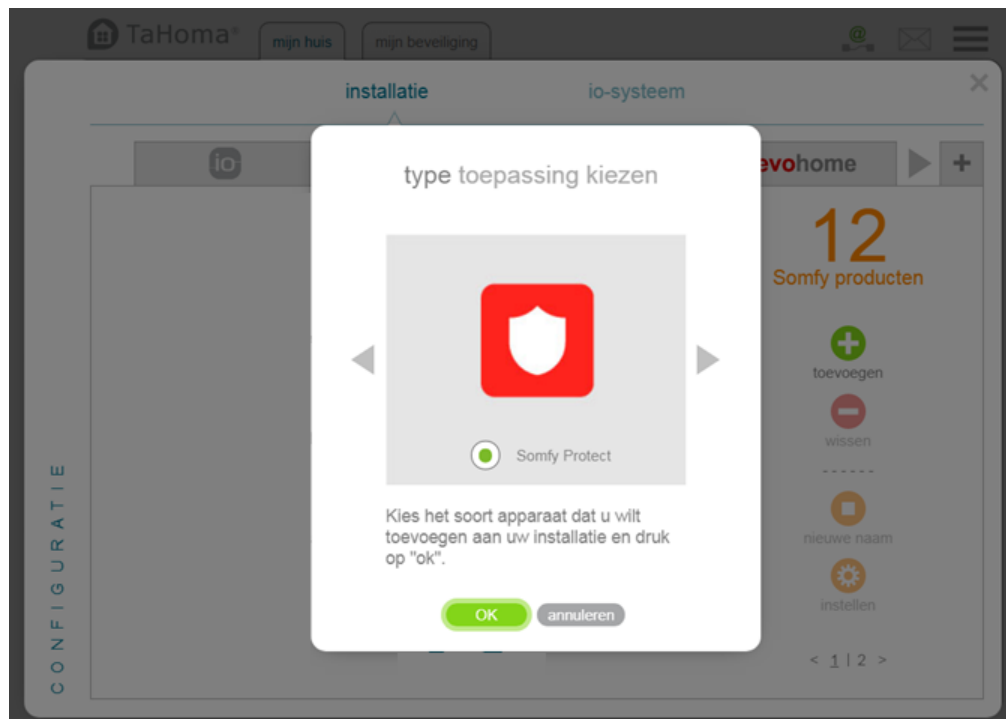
TaHoma®
mijn huis
mijn beveiliging

installatie
io-systeem

io
evohome
+

12
Somfy producten

toevoegen
wissen
------
nieuwe naam
instellen

< 1 | 2 >

CONFIGURATIE

type toepassing kiezen

Somfy Protect

Kies het soort apparaat dat u wilt toevoegen aan uw installatie en druk op "ok".

OK
annuleren